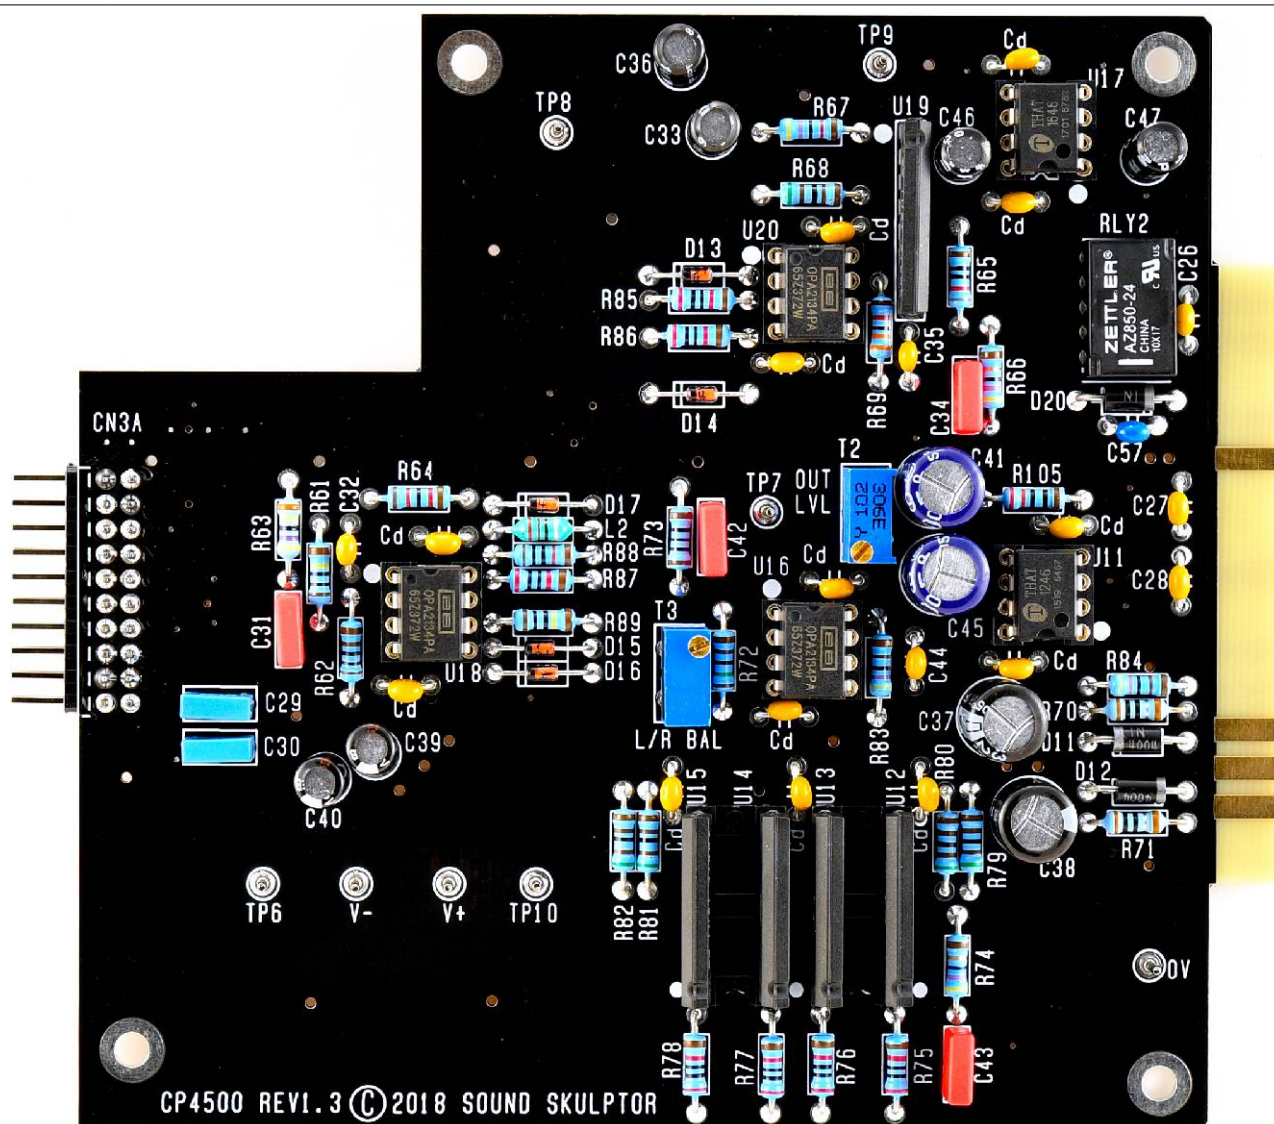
C36
TP9
Cd
U17
TP8
R67
U19
C46
C47
C33
R68
Cd
U20
Cd
RLY2
D13
R65
C26
R85
ZETTLER AZ850-24 CHINA
R86
Cd
C35
R66
D14
R69
C34
D20
CN3A
T2
C41
C57
R64
TP7
OUT LVL
R105
R63
R61
C32
D17
C27
Cd
L2
R73
C42
Cd
R88
Cd
U11
R87
U16
C28
C31
T3
R89
R72
D15
C45
R62
U18
D16
C44
Cd
R84
Cd
Cd
C37
R70
C29
L/R BAL
R83
D11
C30
C39
U15
U14
U13
U12
R80
D12
C40
R71
R79
C38
TP6
V-
V+
TP10
R82
R81
R74
0V
R78
R77
R76
R75
C43
CP4500 REV1.3 © 2018 SOUND SKULPTOR